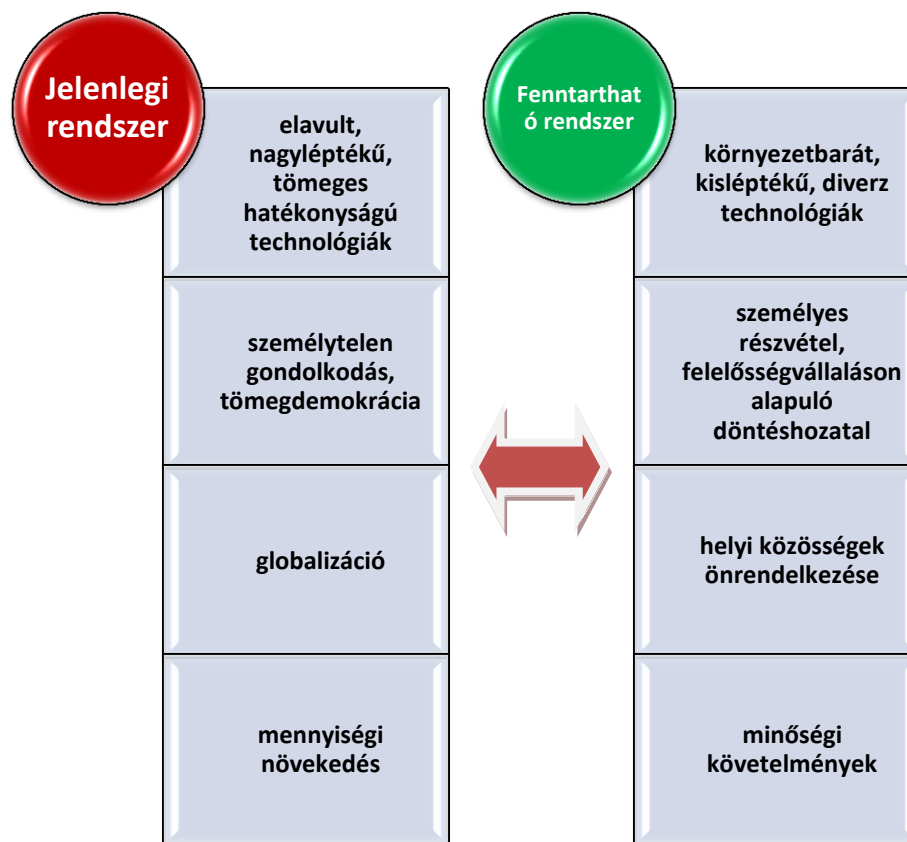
Jelenlegi rendszer

elavult, nagyléptékű, tömeges hatékonyságú technológiák

személytelen gondolkodás, tömegdemokrácia

globalizáció

mennyiségi növekedés

Fenntarthat ó rendszer

környezetbarát, kisléptékű, diverz technológiák

személyes részvétel, felelősségvállaláson alapuló döntéshozatal

helyi közösségek önrendelkezése

minőségi követelmények